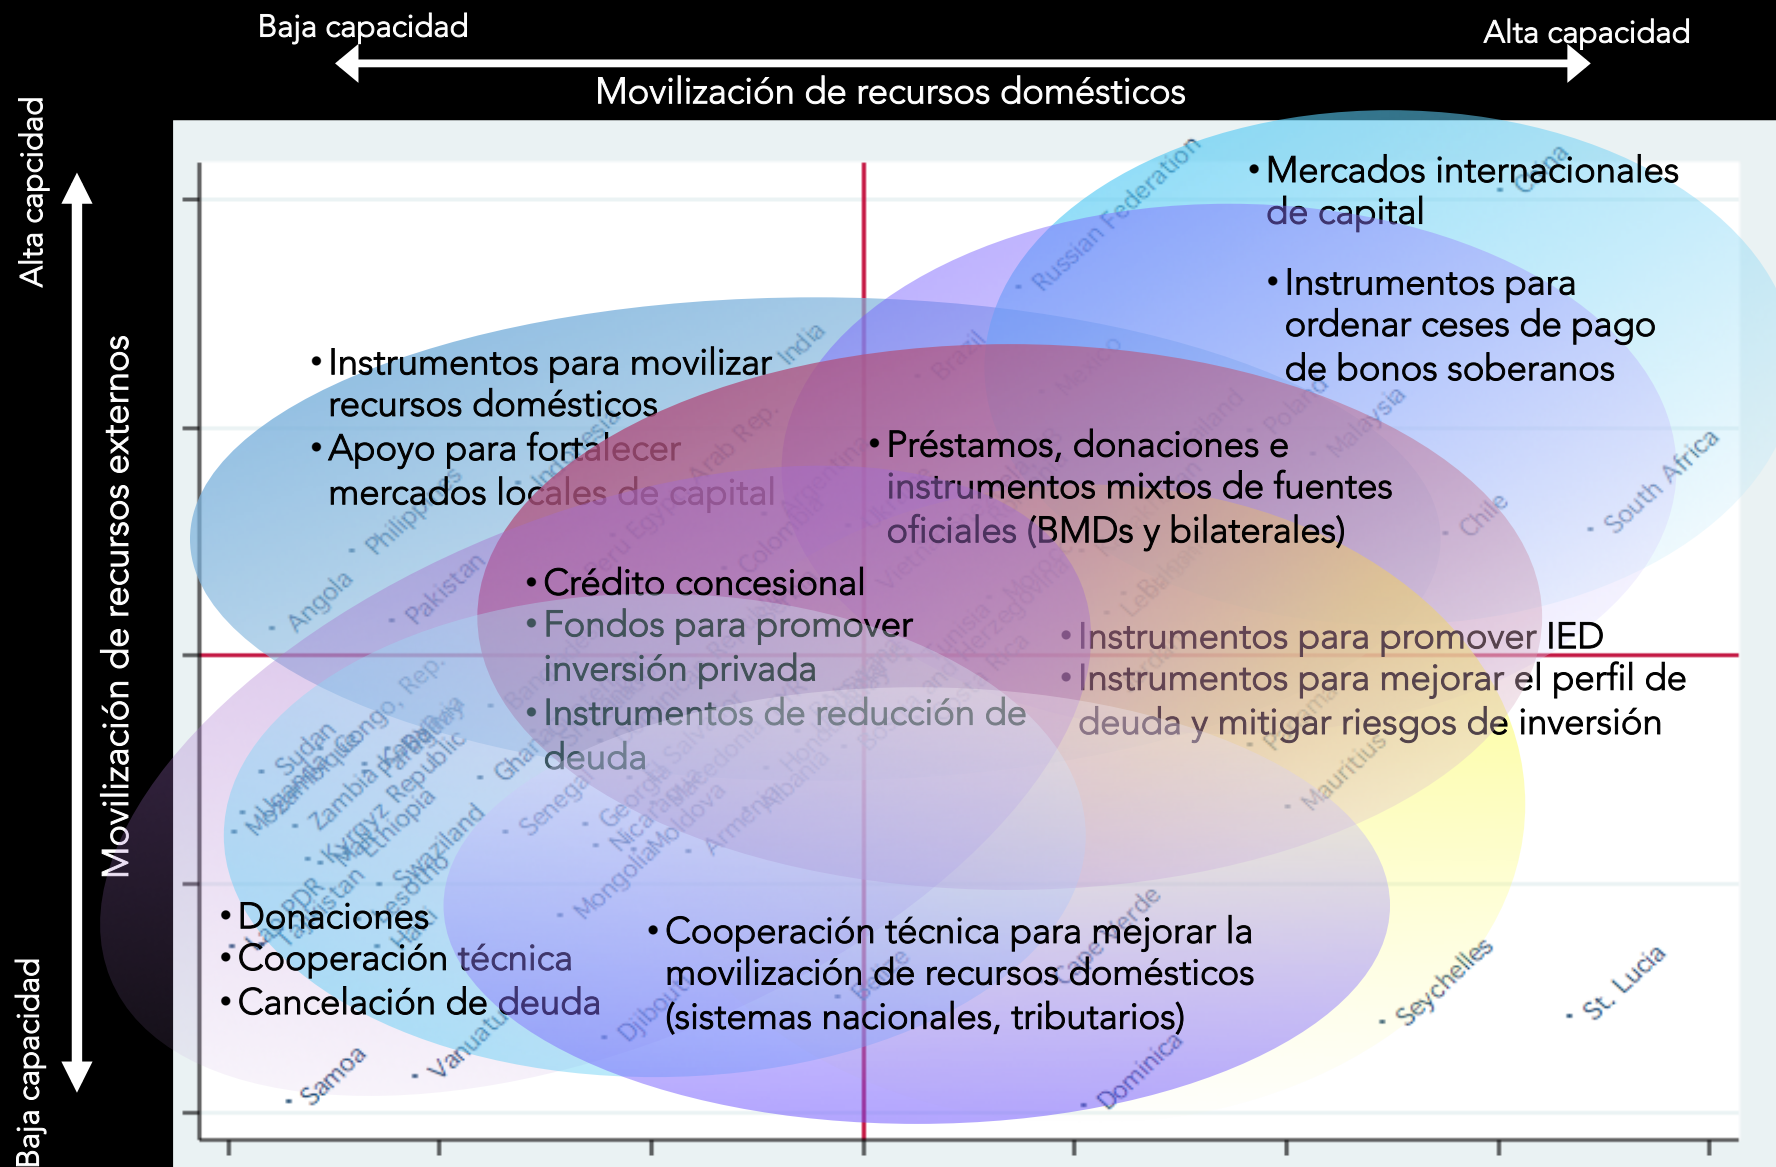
Baja capacidad

Alta capacidad

Movilización de recursos domésticos

Alta capcidad

Movilización de recursos externos

Baja capacidad

• Mercados internacionales de capital

• Instrumentos para ordenar ceses de pago de bonos soberanos

• Instrumentos para movilizar recursos domésticos
• Apoyo para fortalecer mercados locales de capital

• Préstamos, donaciones e instrumentos mixtos de fuentes oficiales (BMDs y bilaterales)

• Crédito concesional
• Fondos para promover inversión privada
• Instrumentos de reducción de deuda

• Instrumentos para promover IED
• Instrumentos para mejorar el perfil de deuda y mitigar riesgos de inversión

• Donaciones
• Cooperación técnica
• Cancelación de deuda

• Cooperación técnica para mejorar la movilización de recursos domésticos (sistemas nacionales, tributarios)

Russian Federation
China
India
Brazil
Mexico
Malaysia
Poland
Chile
South Africa
Angola
Philippines
Pakistan
Indonesia
Egypt, Arab Rep.
Colombia
Argentina
Sudan
Uganda
Mozambique
Congo, Rep.
Zambia
Kenya
Paraguay
Kyrgyz Republic
Ethiopia
Tajikistan
Lao PDR
Swaziland
Lesotho
Haiti
Ghana
Senegal
Georgia
Nicaragua
Moldova
Mongolia
Armenia
Albania
Macedonia
El Salvador
Honduras
Bolivia
Mauritius
Panama
Cabo Verde
Seychelles
St. Lucia
Dominica
Belize
Djibouti
Vanuatu
Samoa